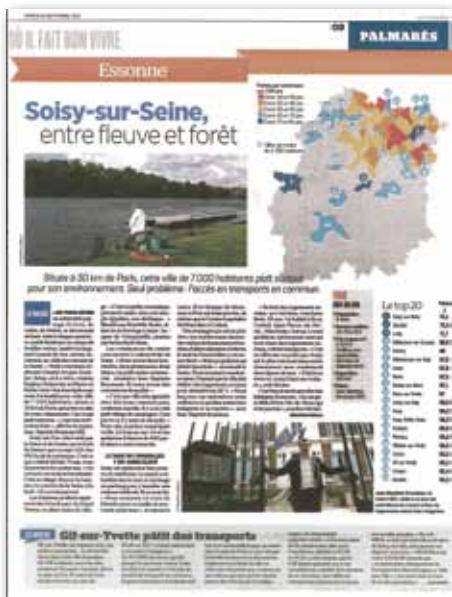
OÙ IL FAIT BON VIVRE

PALMARÈS

Essonne

Soisy-sur-Seine, entre fleuve et forêt

Située à 30 km de Paris, cette ville de 7 000 habitants plaît surtout pour son environnement. Seul problème : l'accès en transports en commun.

Le top 20

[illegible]

Gif-sur-Yvette pâtit des transports

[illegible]